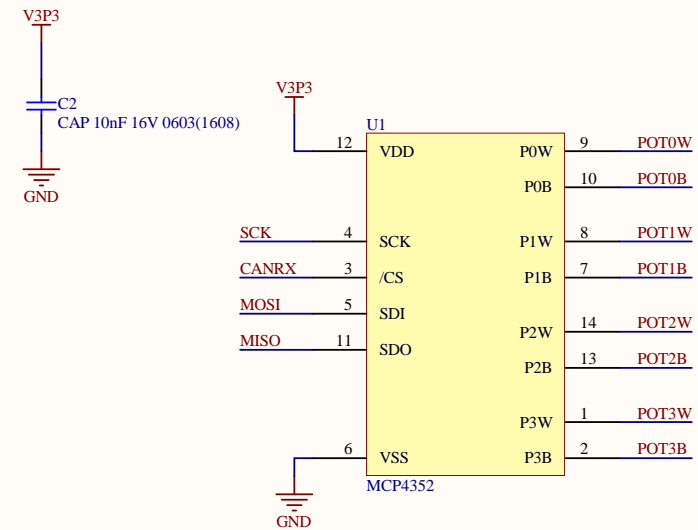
V3P3

C2
CAP 10nF 16V 0603(1608)

GND

V3P3

U1

12 VDD
SCK 4 SCK
CANRX 3 /CS
MOSI 5 SDI
MISO 11 SDO
6 VSS

P0W 9 POT0W
P0B 10 POT0B
P1W 8 POT1W
P1B 7 POT1B
P2W 14 POT2W
P2B 13 POT2B
P3W 1 POT3W
P3B 2 POT3B

MCP4352

GND